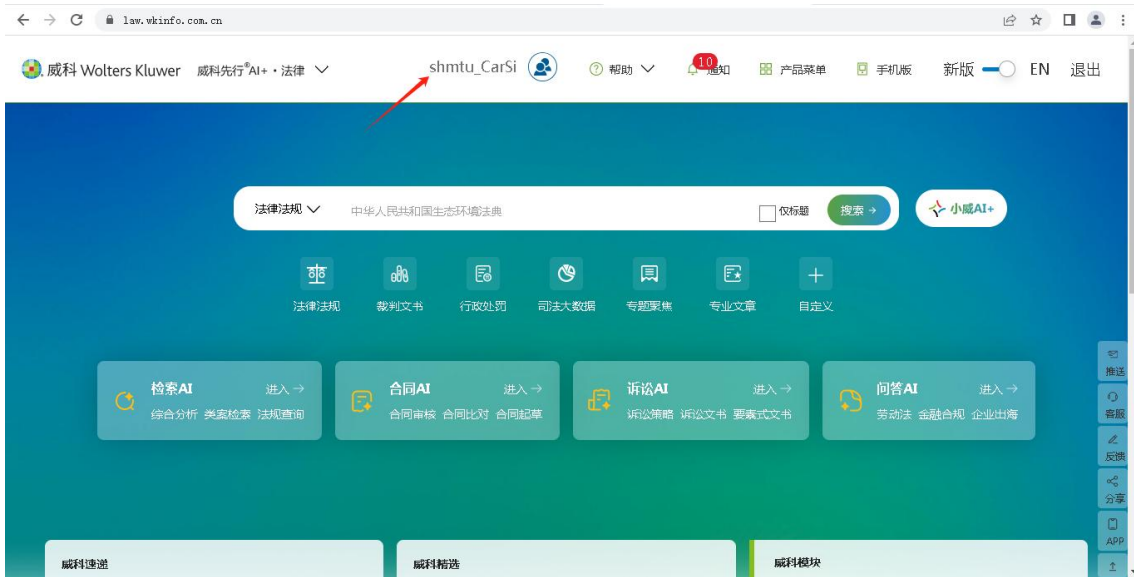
law.wkinfo.com.cn

威科 Wolters Kluwer 威科先行®AI+・法律

shmtu_CarSi

帮助 10 通知 产品菜单 手机版 新版 EN 退出

法律法规 中华人民共和国生态环境法典 仅标题 搜索 → 小威AI+

法律法规 裁判文书 行政处罚 司法大数据 专题聚焦 专业文章 自定义

检索AI 进入 → 综合分析 类案检索 法规查询

合同AI 进入 → 合同审核 合同比对 合同起草

诉讼AI 进入 → 诉讼策略 诉讼文书 要素式文书

问答AI 进入 → 劳动法 金融合规 企业出海

推送 客服 反馈 分享 APP

威科速递 威科精选 威科模块